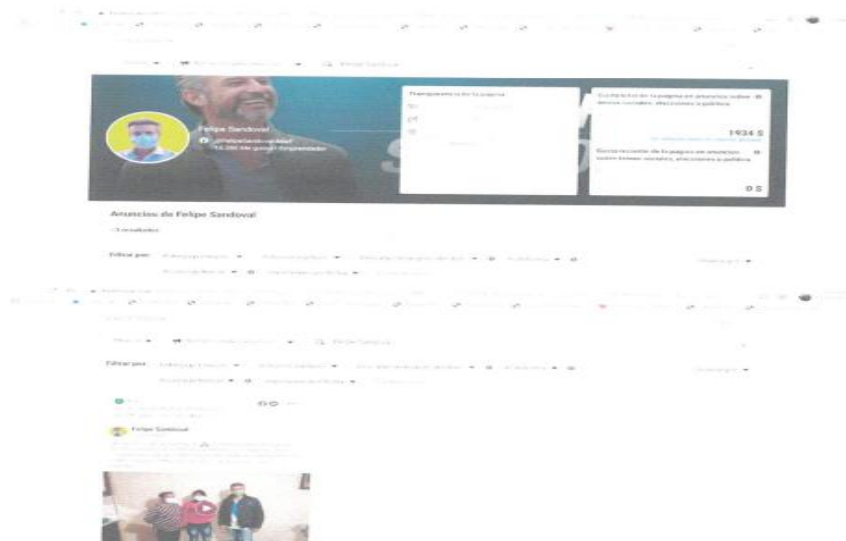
Felipe Sandoval
@FelipeSandovalMF
14.390 Me gusta · Empresario

Transparencia de la página

Gasto total de la página en anuncios sobre temas sociales, elecciones o política
1934 $

Gasto reciente de la página en anuncios sobre temas sociales, elecciones o política
0 $

Anuncios de Felipe Sandoval
~3 resultados

Filtrar por:

Filtrar por:

Felipe Sandoval